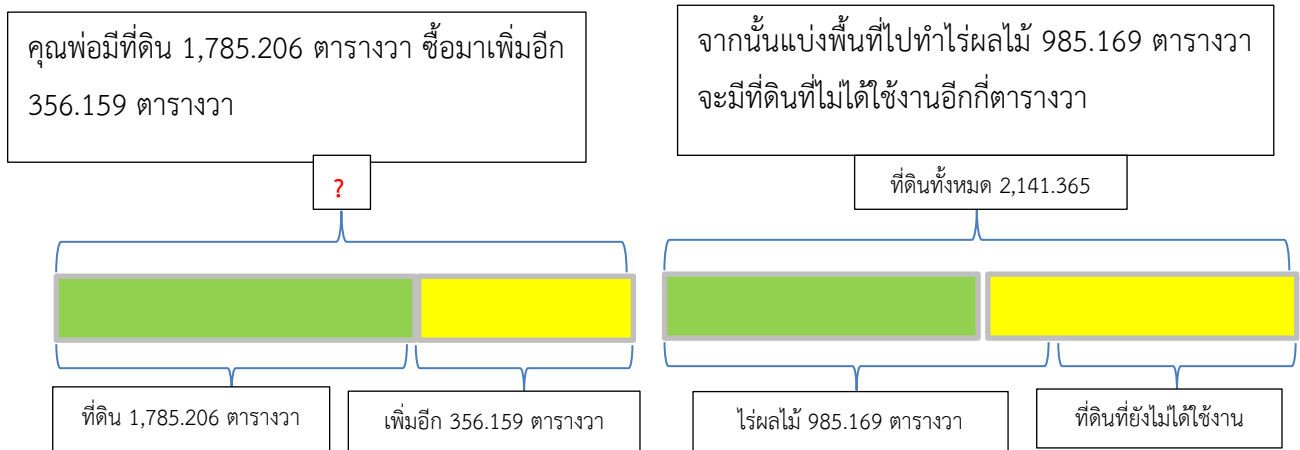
คุณพ่อมีที่ดิน 1,785.206 ตารางวา ซื้อมาเพิ่มอีก 356.159 ตารางวา

?

ที่ดิน 1,785.206 ตารางวา

เพิ่มอีก 356.159 ตารางวา

จากนั้นแบ่งพื้นที่ไปทำไร่ผลไม้ 985.169 ตารางวา จะมีที่ดินที่ไม่ได้ใช้งานอีกกี่ตารางวา

ที่ดินทั้งหมด 2,141.365

ไร่ผลไม้ 985.169 ตารางวา

ที่ดินที่ยังไม่ได้ใช้งาน